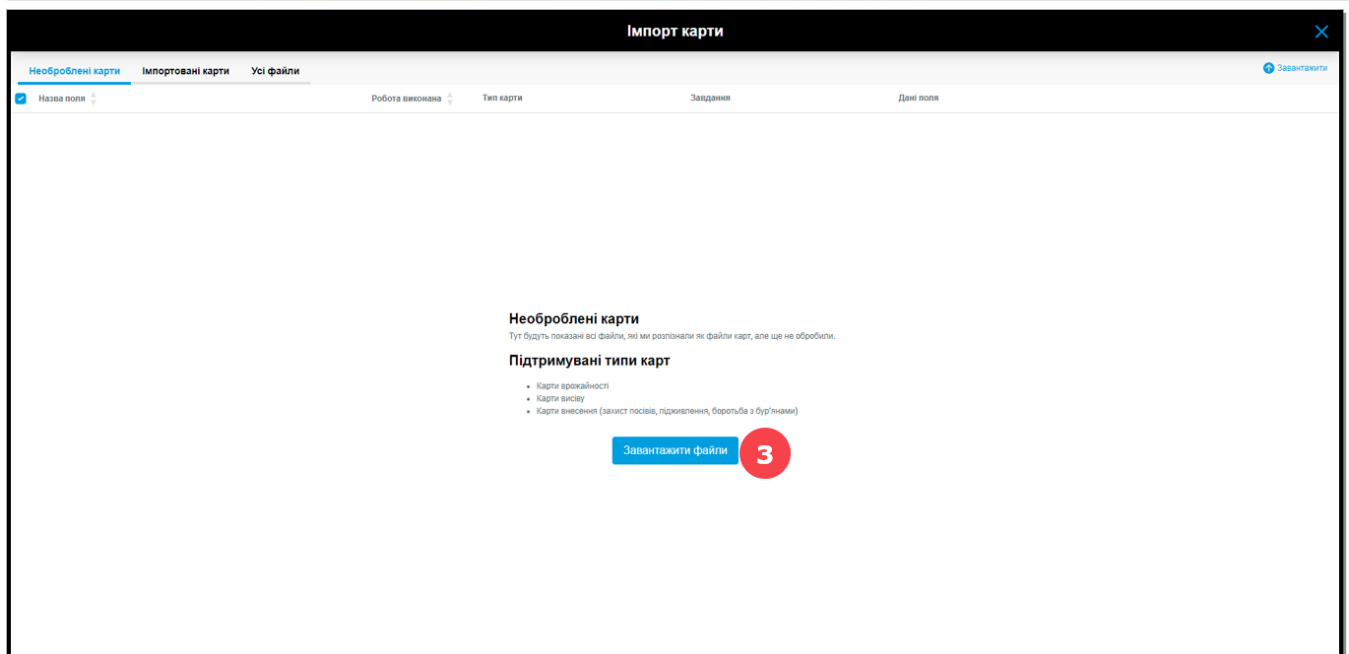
Імпорт карти

Необроблені карти | Імпортовані карти | Усі файли

Завантажити

Назва поля | Робота виконана | Тип карти | Завдання | Дані поля

Необроблені карти
Тут будуть показані всі файли, які ми розпізнали як файли карт, але ще не обробили.

Підтримувані типи карт

- Карти врожайності
- Карти висіву
- Карти внесення (захист посівів, підживлення, боротьба з бур'янами)

Завантажити файли

3